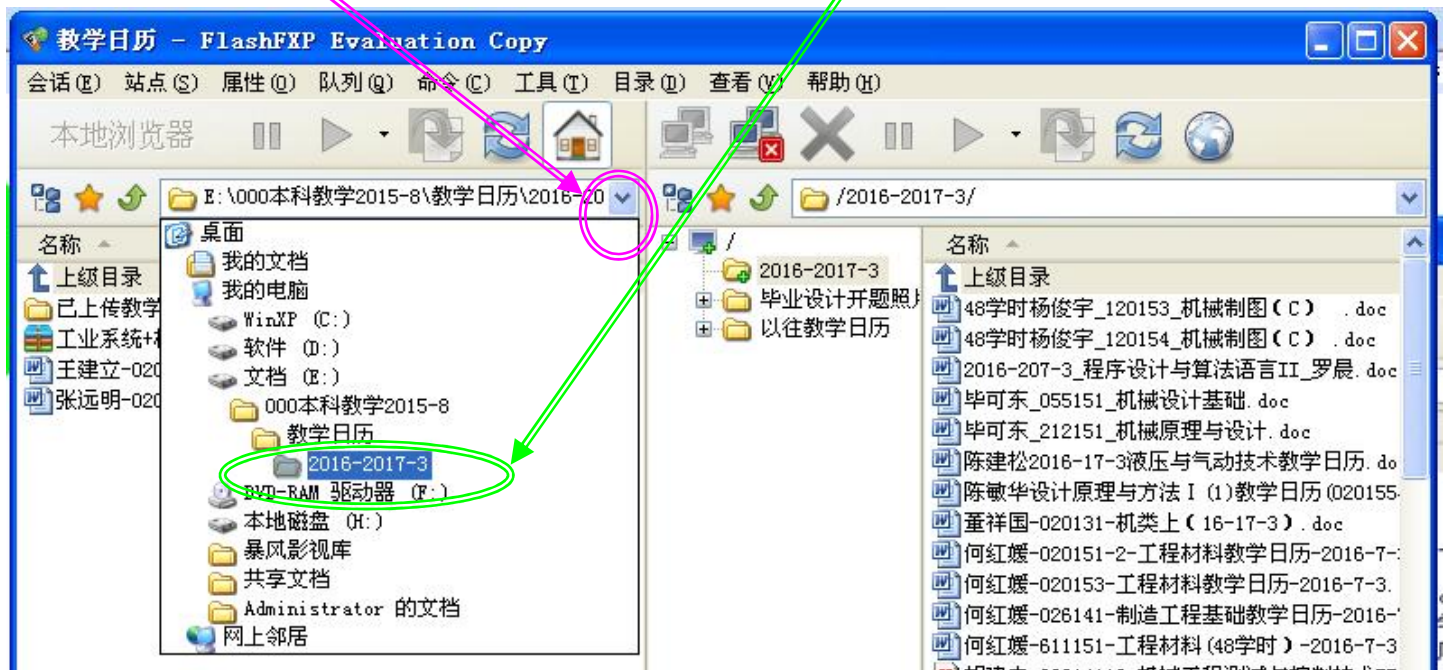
教学日历 - FlashFXP Evaluation Copy

会话(E) 站点(S) 属性(O) 队列(Q) 命令(C) 工具(T) 目录(D) 查看(V) 帮助(H)

本地浏览器

E:\000本科教学2015-8\教学日历\2016-20

/2016-2017-3/

名称

上级目录
已上传教学
工业系统+
王建立-020
张远明-020

桌面
我的文档
我的电脑
WinXP (C:)
软件 (D:)
文档 (E:)
000本科教学2015-8
教学日历
2016-2017-3
DVD-RAM 驱动器 (F:)
本地磁盘 (H:)
暴风影视库
共享文档
Administrator 的文档
网上邻居

/
2016-2017-3
毕业设计开题照片
以往教学日历

名称
上级目录
48学时杨俊宇_120153_机械制图(C) .doc
48学时杨俊宇_120154_机械制图(C) .doc
2016-207-3_程序设计与算法语言II_罗晨.doc
毕可东_055151_机械设计基础.doc
毕可东_212151_机械原理与设计.doc
陈建松2016-17-3液压与气动技术教学日历.do
陈敏华设计原理与方法 I (1)教学日历(020155
董祥国-020131-机类上(16-17-3).doc
何红媛-020151-2-工程材料教学日历-2016-7-
何红媛-020153-工程材料教学日历-2016-7-3.
何红媛-026141-制造工程基础教学日历-2016-
何红媛-611151-工程材料(48学时)-2016-7-3
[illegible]